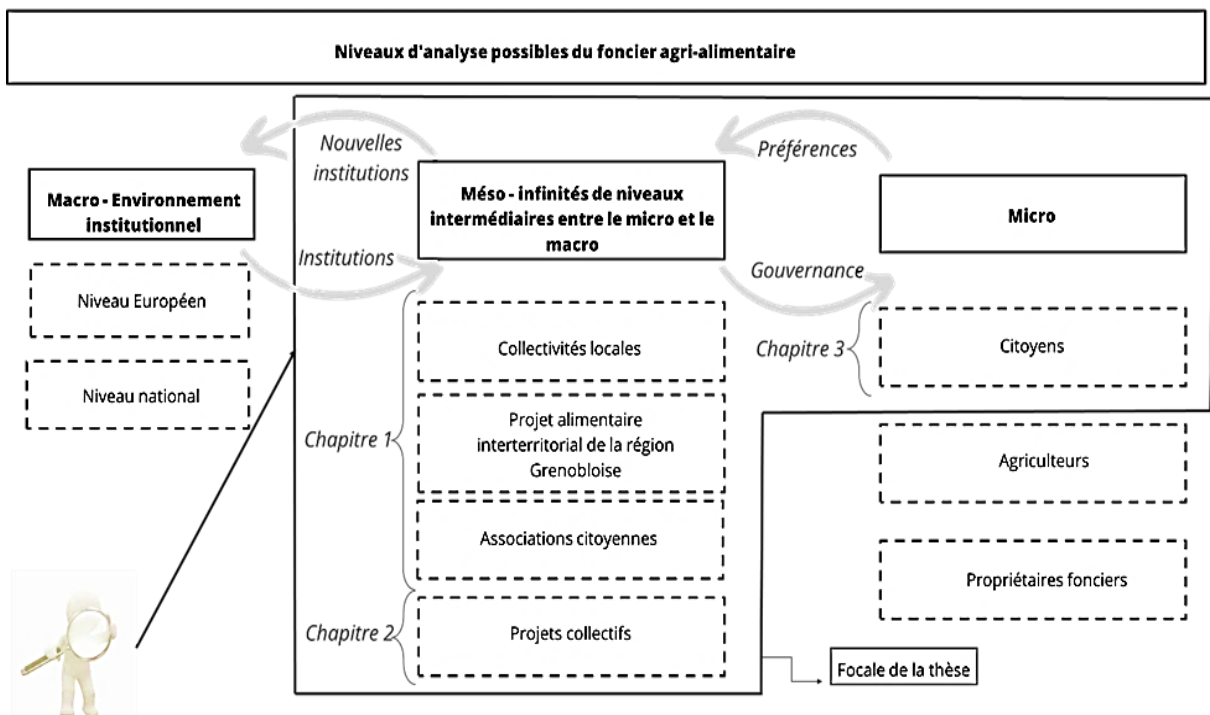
Niveaux d'analyse possibles du foncier agri-alimentaire

Nouvelles institutions

Préférences

Macro - Environnement institutionnel

Méso - infinités de niveaux intermédiaires entre le micro et le macro

Micro

Institutions

Gouvernance

Niveau Européen

Niveau national

Collectivités locales

Chapitre 3

Citoyens

Chapitre 1

Projet alimentaire interterritorial de la région Grenobloise

Agriculteurs

Associations citoyennes

Propriétaires fonciers

Chapitre 2

Projets collectifs

Focale de la thèse